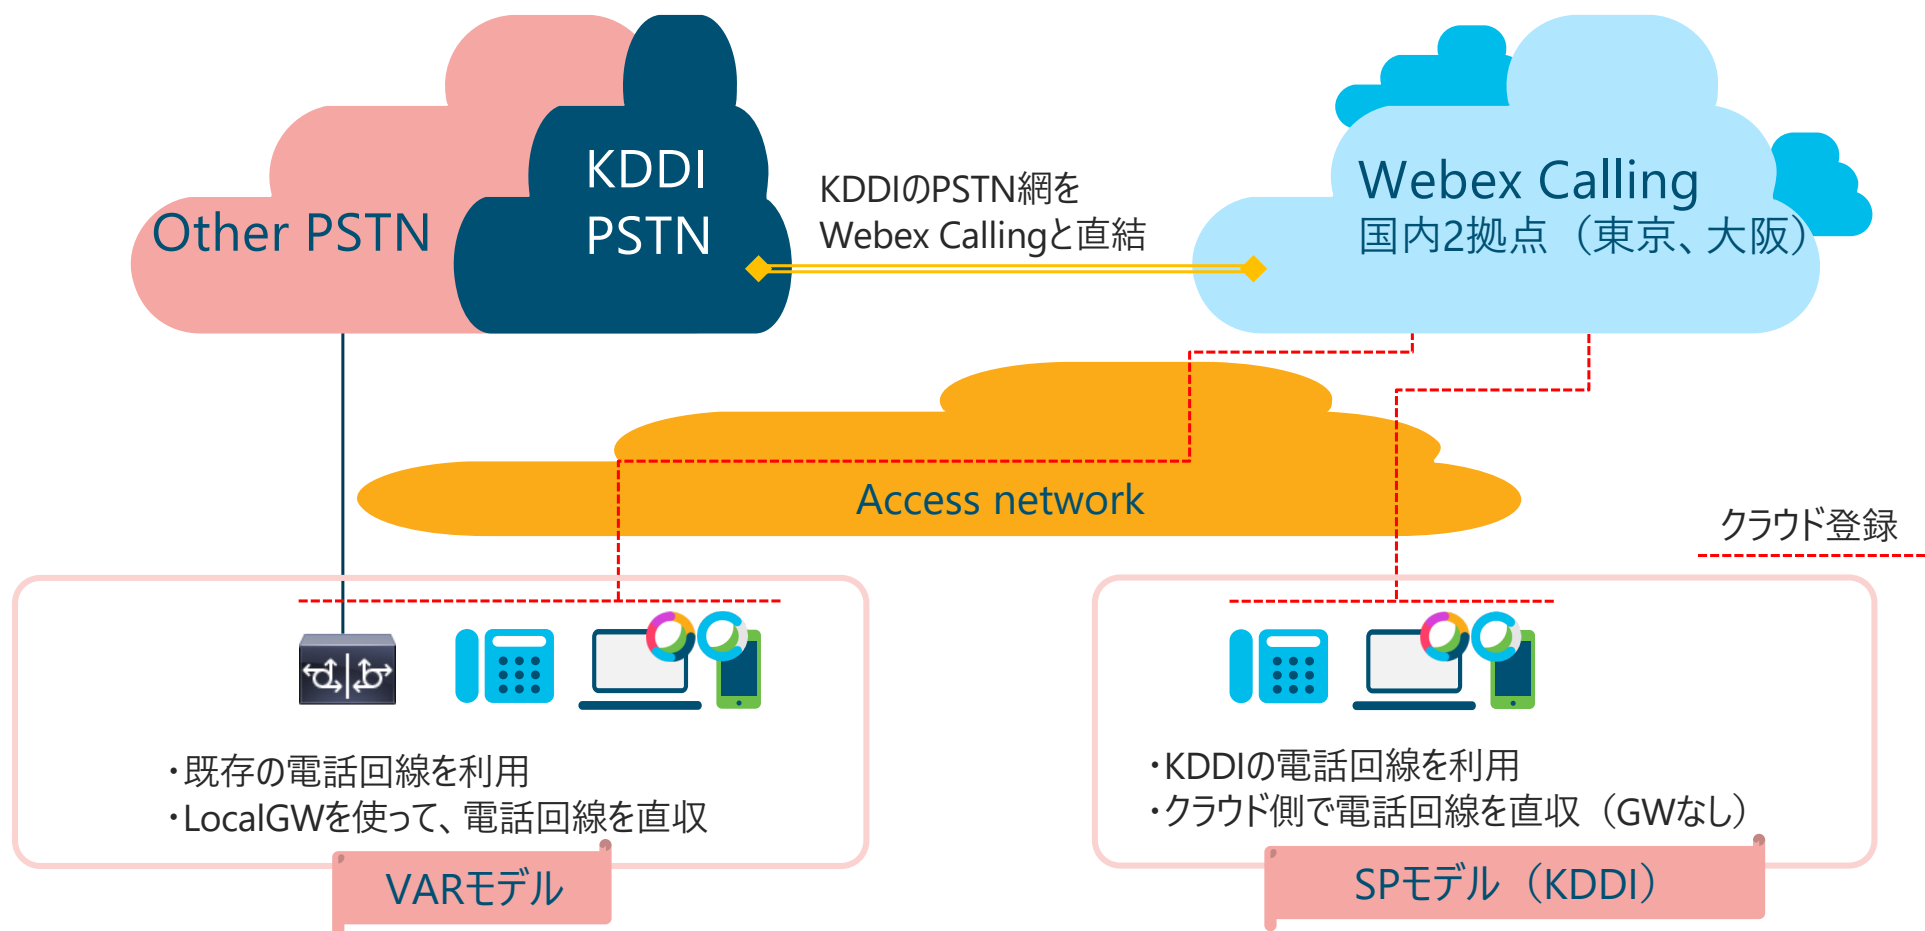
Other PSTN

KDDI
PSTN

KDDIのPSTN網を
Webex Callingと直結

Webex Calling
国内2拠点（東京、大阪）

Access network

クラウド登録

・既存の電話回線を利用
・LocalGWを使って、電話回線を直収

VARモデル

・KDDIの電話回線を利用
・クラウド側で電話回線を直収（GWなし）

SPモデル（KDDI）